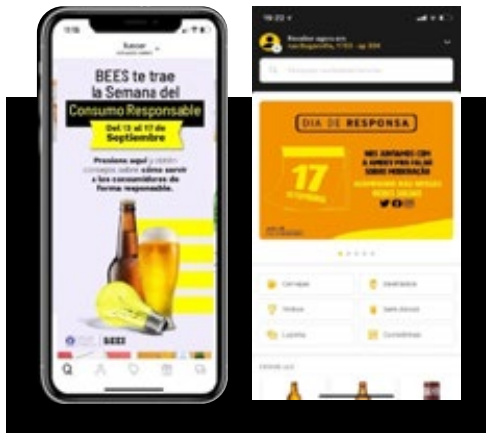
BEES te trae la Semana del Consumo Responsable

Del 13 al 17 de Septiembre

Presiona aquí y obtén consejos sobre cómo servir a los consumidores de forma responsable.

BEES

DIA DE RESPONSA

17

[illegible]

Cervejas

Destilados

Vinhos

Sem álcool

Cuidados

Conveniência